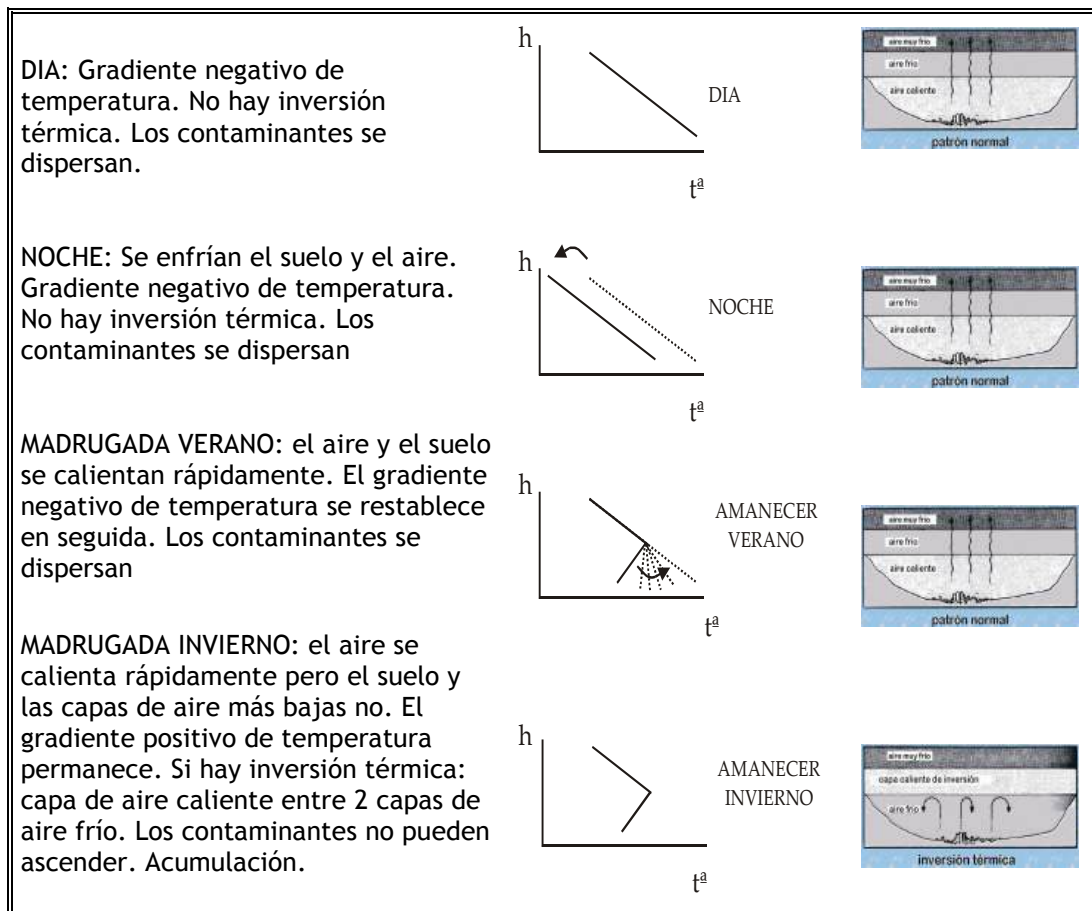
DIA: Gradiente negativo de temperatura. No hay inversión térmica. Los contaminantes se dispersan.

h

DIA

tª

aire muy frío
aire frío
aire caliente
patrón normal

NOCHE: Se enfrían el suelo y el aire. Gradiente negativo de temperatura. No hay inversión térmica. Los contaminantes se dispersan

h

NOCHE

tª

aire muy frío
aire frío
aire caliente
patrón normal

MADRUGADA VERANO: el aire y el suelo se calientan rápidamente. El gradiente negativo de temperatura se restablece en seguida. Los contaminantes se dispersan

h

AMANECER VERANO

tª

aire muy frío
aire frío
aire caliente
patrón normal

MADRUGADA INVIERNO: el aire se calienta rápidamente pero el suelo y las capas de aire más bajas no. El gradiente positivo de temperatura permanece. Si hay inversión térmica: capa de aire caliente entre 2 capas de aire frío. Los contaminantes no pueden ascender. Acumulación.

h

AMANECER INVIERNO

tª

aire muy frío
capa caliente de inversión
aire frío
inversión térmica